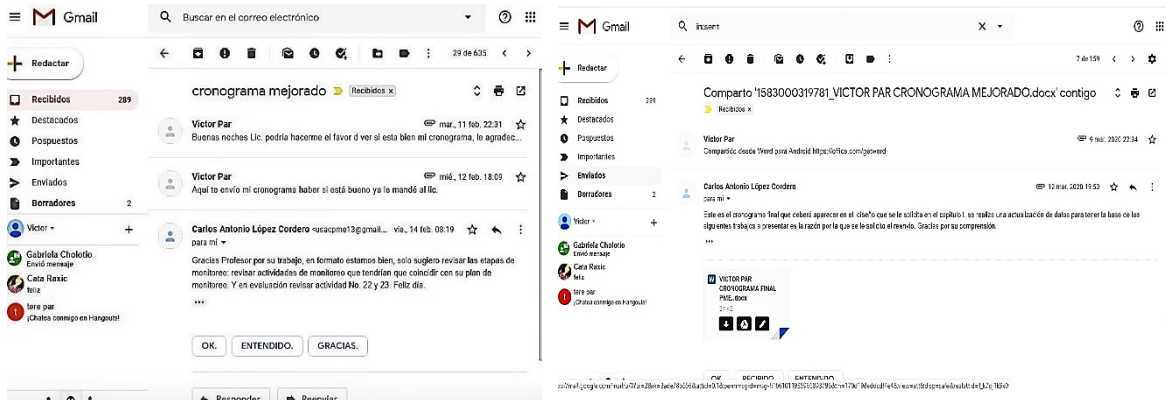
Gmail

Buscar en el correo electrónico

Redactar

Recibidos 289
Destacados
Pospuestos
Importantes
Enviados
Borradores 2

Victor

Gabriela Cholotio
Envió mensaje
Cata Raxic
feliz
tere par
¡Chatea conmigo en Hangouts!

29 de 635

cronograma mejorado Recibidos x

Victor Par mar., 11 feb. 22:31
Buenas noches Lic. podría hacerme el favor d ver si esta bien mi cronograma, le agradec...

Victor Par mié., 12 feb. 18:09
Aquí te envío mi cronograma haber si está bueno ya lo mandé al lic.

Carlos Antonio López Cordero <usacpme13@gmail.... vía., 14 feb. 08:19
para mí

Gracias Profesor por su trabajo, en formato estamos bien, solo sugiero revisar las etapas de monitoreo: revisar actividades de monitoreo que tendrían que coincidir con su plan de monitoreo. Y en evaluación revisar actividad No. 22 y 23. Feliz día.

...

OK. ENTENDIDO. GRACIAS.

Responder Reenviar

Gmail

insert

Redactar

Recibidos 289
Destacados
Pospuestos
Importantes
Enviados
Borradores 2

Victor

Gabriela Cholotio
Envió mensaje
Cata Raxic
feliz
tere par
¡Chatea conmigo en Hangouts!

7 de 159

Comparto '1583000319781_VICTOR PAR CRONOGRAMA MEJORADO.docx' contigo
Recibidos x

Victor Par 6 mar. 2020 23:34
Compartido desde Word para Android https://office.com/getword

Carlos Antonio López Cordero 12 mar. 2020 19:53
para mí

Este es el cronograma final que deberá aparecer en el diseño que se solicita en el capítulo I, se realiza una actualización de datos para tener la base de las siguientes trabajos a presentar es la razón por la que se le solicito el reenvío. Gracias por su comprensión.

...

VICTOR PAR CRONOGRAMA FINAL PME..docx

OK RECIBIDO ENTENDIDO

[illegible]